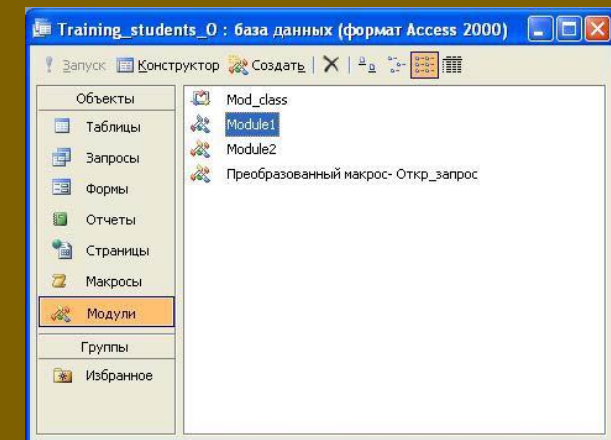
Training_students_0 : база данных (формат Access 2000)

Запуск Конструктор Создать

Объекты
Таблицы
Запросы
Формы
Отчеты
Страницы
Макросы
Модули
Группы
Избранное

Mod_class
Module1
Module2
Преобразованный макрос- Откр_запрос